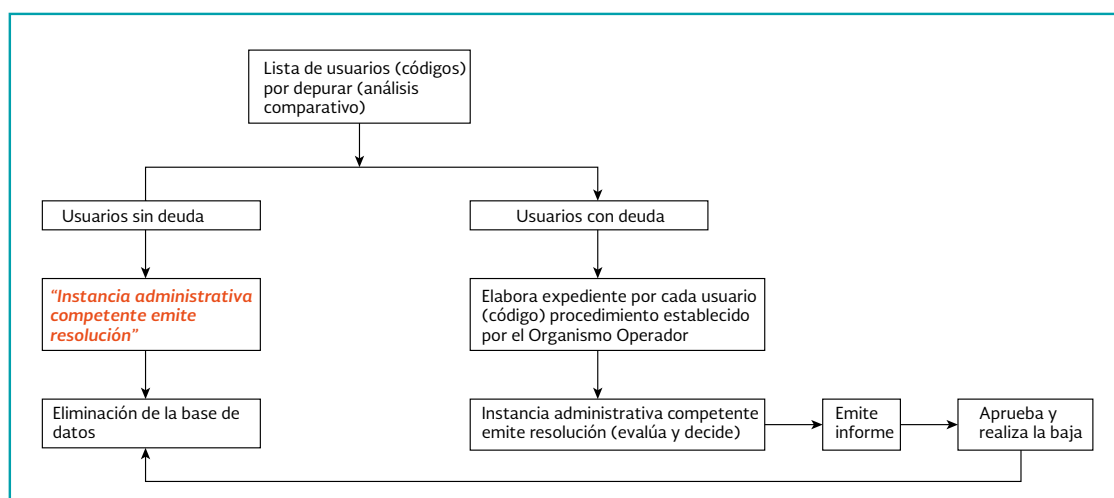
Lista de usuarios (códigos) por depurar (análisis comparativo)

Usuarios sin deuda

Usuarios con deuda

"Instancia administrativa competente emite resolución"

Elabora expediente por cada usuario (código) procedimiento establecido por el Organismo Operador

Eliminación de la base de datos

Instancia administrativa competente emite resolución (evalúa y decide)

Emite informe

Aprueba y realiza la baja